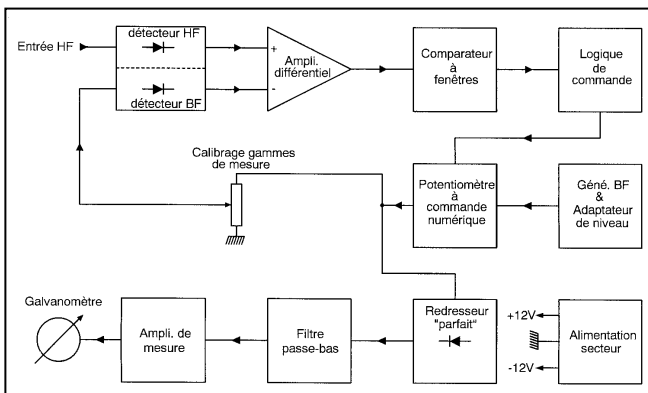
Entrée HF

détecteur HF

détecteur BF

+

-

Ampli. différentiel

Comparateur à fenêtres

Logique de commande

Calibrage gammes de mesure

Potentiomètre à commande numérique

Géné. BF & Adaptateur de niveau

Galvanomètre

Ampli. de mesure

Filtre passe-bas

Redresseur "parfait"

+12V

-12V

Alimentation secteur